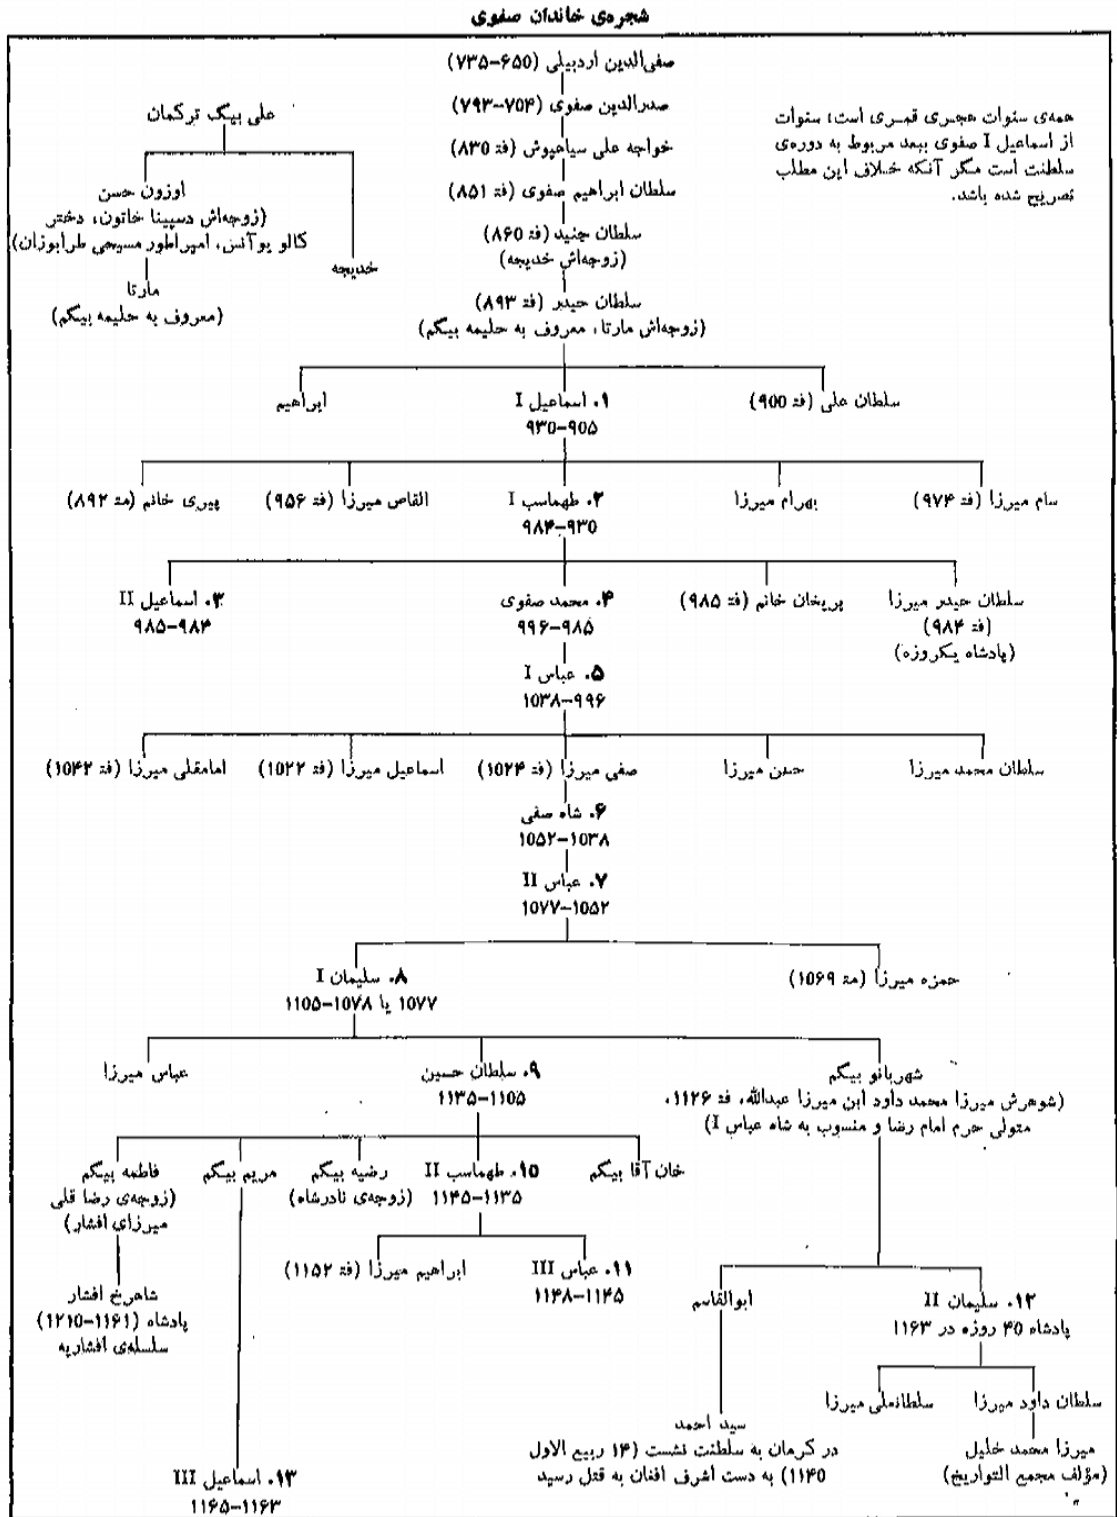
شجره‌ی خاندان صفوی

همه‌ی سنوات هجری قمری است؛ سنوات از اسماعیل I صفوی ببعد مربوط به دوره‌ی سلطنت است مگر آنکه خلاف این مطلب تصریح شده باشد.

صفی‌الدین اردبیلی (۶۵۰-۷۳۵)
صدرالدین صفوی (۷۰۴-۷۹۳)
خواجه علی سیاهپوش (فت ۸۳۰)
سلطان ابراهیم صفوی (فت ۸۵۱)
سلطان جنید (فت ۸۶۰)
(زوجه‌اش خدیجه)
سلطان حیدر (فت ۸۹۳)
(زوجه‌اش مارتا، معروف به حلیمه بیگم)

علی بیگ ترکمان
اوزون حسن
(زوجه‌اش دسپینا خاتون، دختر کالو یوآنس، امپراطور مسیحی طرابوزان)
خدیجه
مارتا
(معروف به حلیمه بیگم)

سلطان علی (فت ۹۰۰)
۱. اسماعیل I
۹۰۵-۹۳۰
ابراهیم

سام میرزا (فت ۹۷۴)
بهرام میرزا
۲. طهماسب I
۹۳۰-۹۸۴
القاص میرزا (فت ۹۵۶)
پیری خانم (مت ۸۹۲)

سلطان حیدر میرزا
(فت ۹۸۴)
(پادشاه یکروزه)
پریخان خانم (فت ۹۸۵)
۴. محمد صفوی
۹۸۵-۹۹۶
۳. اسماعیل II
۹۸۴-۹۸۵

۵. عباس I
۹۹۶-۱۰۳۸

سلطان محمد میرزا
حسن میرزا
صفی میرزا (فت ۱۰۲۴)
اسماعیل میرزا (فت ۱۰۲۲)
امامقلی میرزا (فت ۱۰۴۲)

۶. شاه صفی
۱۰۳۸-۱۰۵۲
۷. عباس II
۱۰۵۲-۱۰۷۷

حمزه میرزا (مت ۱۰۶۹)
۸. سلیمان I
۱۰۷۷ یا ۱۰۷۸-۱۱۰۵

شهربانو بیگم
(شوهرش میرزا محمد داود ابن میرزا عبدالله، فت ۱۱۲۶، متولی حرم امام رضا و منسوب به شاه عباس I)
۹. سلطان حسین
۱۱۰۵-۱۱۳۵
عباس میرزا

خان آقا بیگم
۱۰. طهماسب II
۱۱۳۵-۱۱۴۵
رضیه بیگم
(زوجه‌ی نادرشاه)
مریم بیگم
فاطمه بیگم
(زوجه‌ی رضا قلی میرزای افشار)

۱۱. عباس III
۱۱۴۵-۱۱۴۸
ابراهیم میرزا (فت ۱۱۵۲)

شاهرخ افشار
پادشاه (۱۱۶۱-۱۲۱۰)
سلسله‌ی افشاریه

۱۲. سلیمان II
پادشاه ۴۰ روزه در ۱۱۶۳
ابوالقاسم

سلطان داود میرزا
سلطانعلی میرزا
میرزا محمد خلیل
(مؤلف مجمع التواریخ)

سید احمد
در کرمان به سلطنت نشست (۱۴ ربیع الاول ۱۱۴۰) به دست اشرف افغان به قتل رسید

۱۳. اسماعیل III
۱۱۶۳-۱۱۶۵